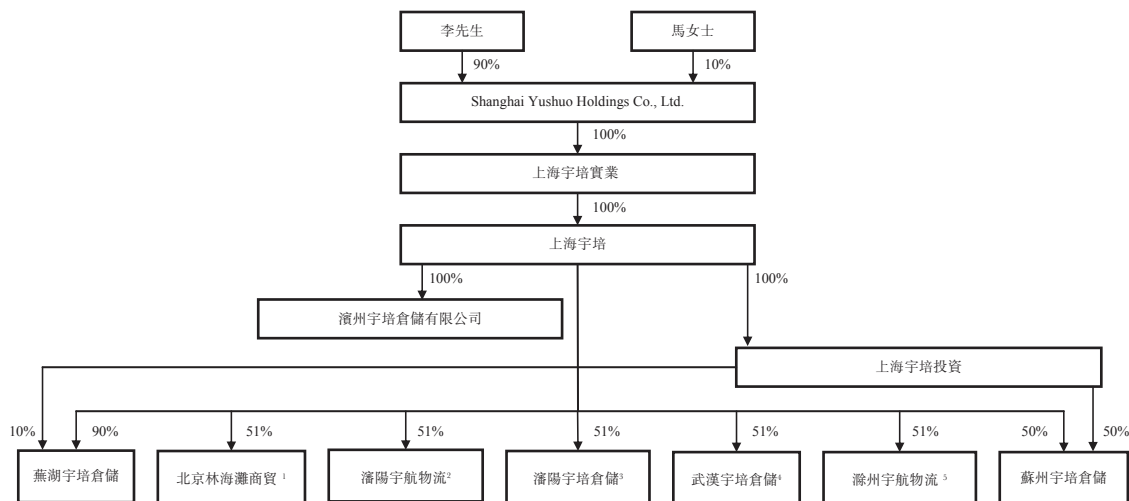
李先生

馬女士

90%

10%

Shanghai Yushuo Holdings Co., Ltd.

100%

上海宇培實業

100%

上海宇培

100%

100%

濱州宇培倉儲有限公司

上海宇培投資

10%

90%

51%

51%

51%

51%

51%

50%

50%

蕪湖宇培倉儲

北京林海灘商貿 $^{1}$

瀋陽宇航物流$^{2}$

瀋陽宇培倉儲$^{3}$

武漢宇培倉儲$^{4}$

滁州宇航物流 $^{5}$

蘇州宇培倉儲